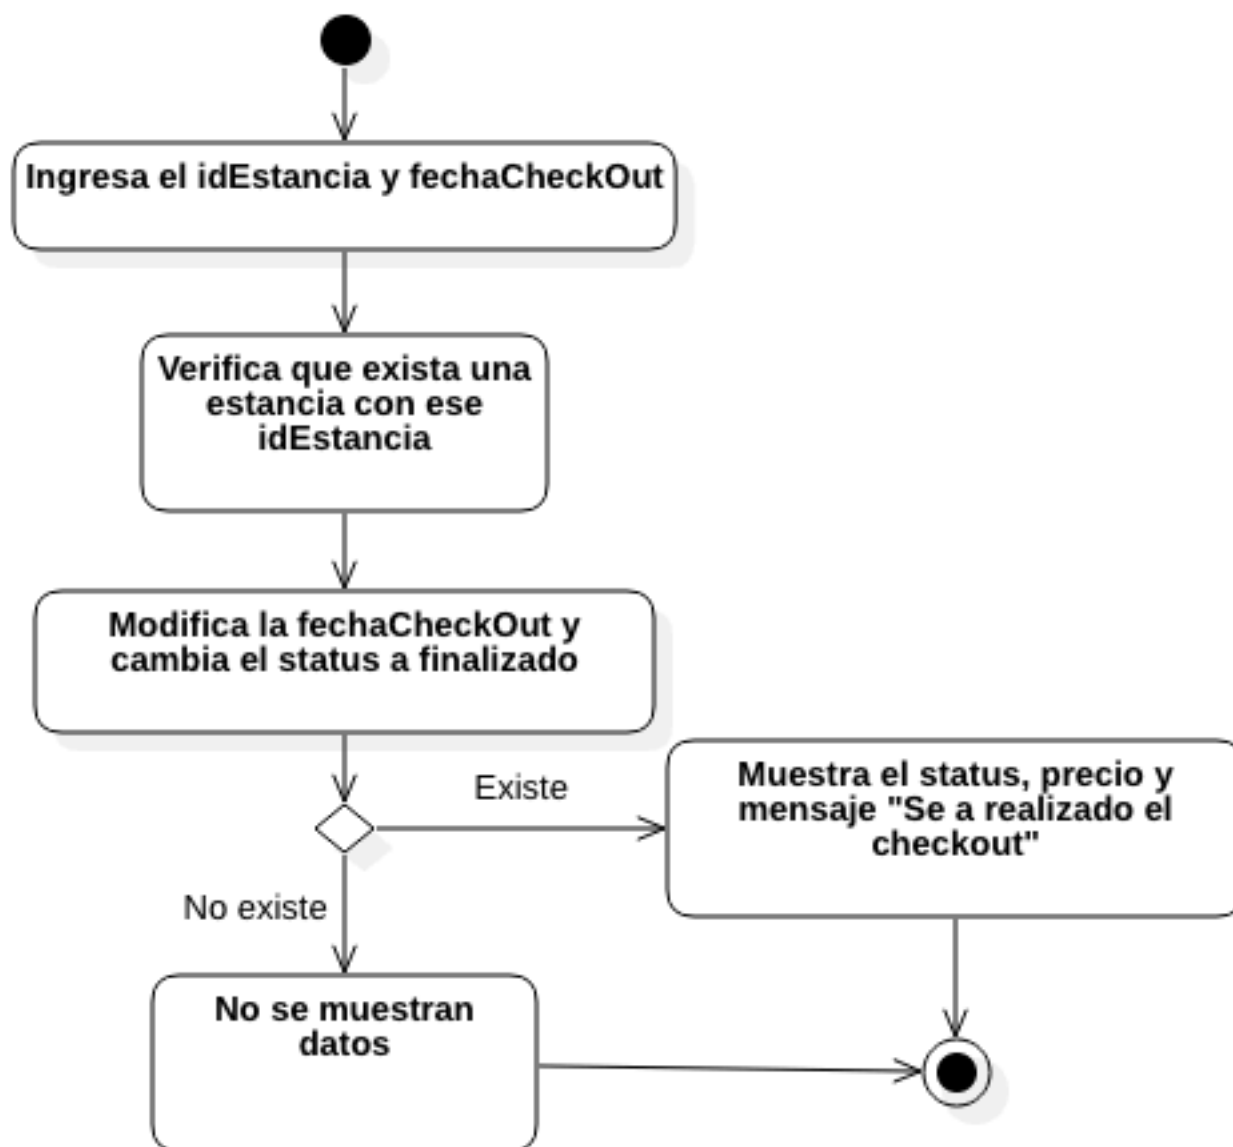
Ingresa el idEstancia y fechaCheckOut

Verifica que exista una estancia con ese idEstancia

Modifica la fechaCheckOut y cambia el status a finalizado

Existe

Muestra el status, precio y mensaje "Se a realizado el checkout"

No existe

No se muestran datos